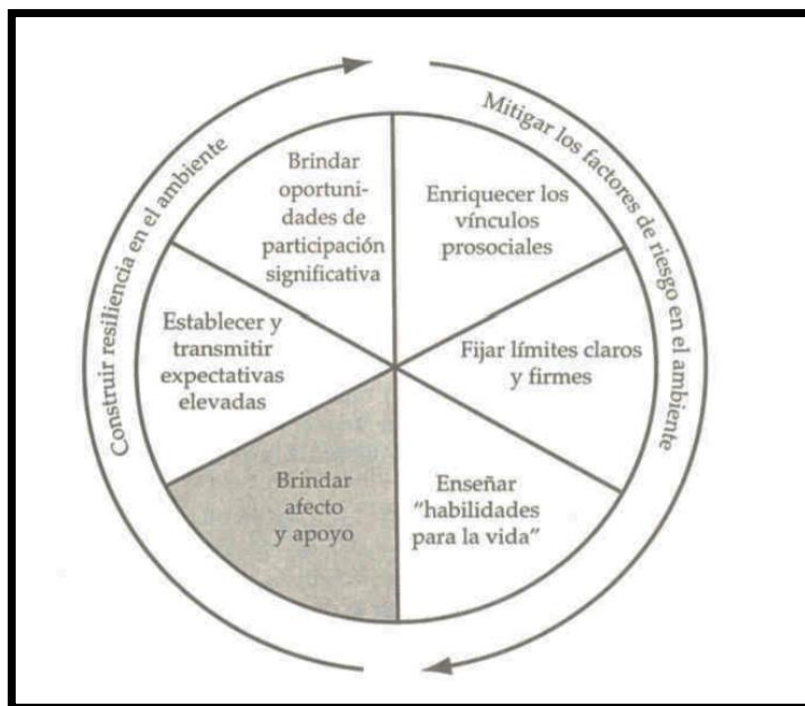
Mitigar los factores de riesgo en el ambiente

Enriquecer los vínculos prosociales

Fijar límites claros y firmes

Enseñar "habilidades para la vida"

Brindar afecto y apoyo

Establecer y transmitir expectativas elevadas

Brindar oportunidades de participación significativa

Construir resiliencia en el ambiente